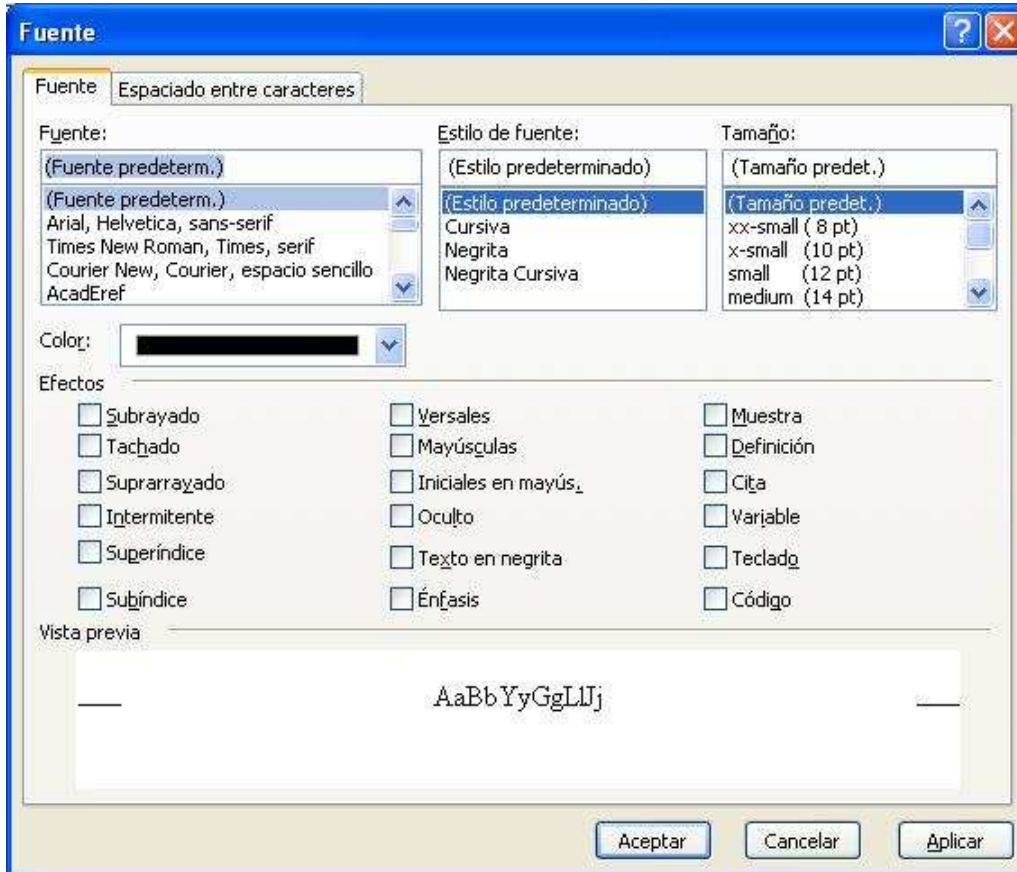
Fuente

Fuente | Espaciado entre caracteres

Fuente:
(Fuente predeterm.)
(Fuente predeterm.)
Arial, Helvetica, sans-serif
Times New Roman, Times, serif
Courier New, Courier, espacio sencillo
AcadEref

Estilo de fuente:
(Estilo predeterminado)
(Estilo predeterminado)
Cursiva
Negrita
Negrita Cursiva

Tamaño:
(Tamaño predet.)
(Tamaño predet.)
xx-small ( 8 pt)
x-small (10 pt)
small (12 pt)
medium (14 pt)

Color:

Efectos
Subrayado
Tachado
Suprarrayado
Intermitente
Superíndice
Subíndice
Versales
Mayúsculas
Iniciales en mayús.
Oculto
Texto en negrita
Énfasis
Muestra
Definición
Cita
Variable
Teclado
Código

Vista previa
AaBbYyGgLlJj

Aceptar
Cancelar
Aplicar